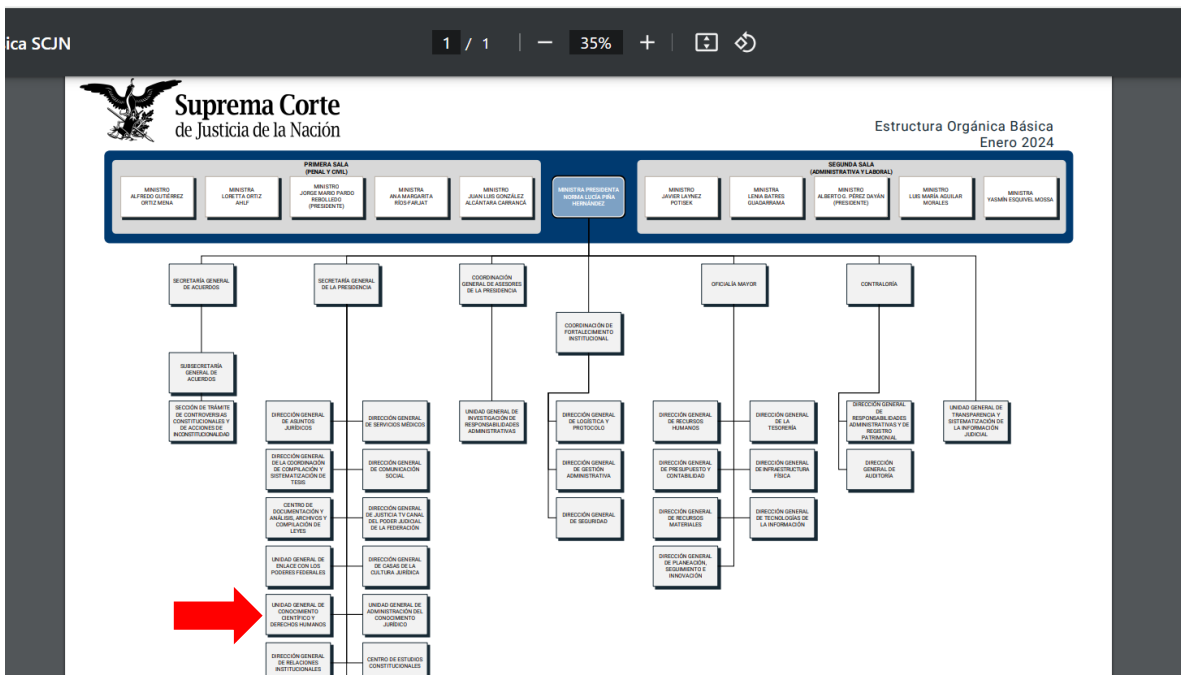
ica SCJN

1 / 1 | — 35% +

Suprema Corte de Justicia de la Nación

Estructura Orgánica Básica
Enero 2024

PRIMERA SALA
(PENAL Y CIVIL)

MINISTRO ALFREDO GUTIÉRREZ ORTIZ MENA

MINISTRA LORETTA ORTIZ AHLF

MINISTRO JORGE MARIO PARDO REBOLLEDO (PRESIDENTE)

MINISTRA ANA MARGARITA RÍOS FARJAT

MINISTRO JUAN LUIS GONZÁLEZ ALCÁNTARA CARRANCÁ

MINISTRA PRESIDENTA NORMA LUCÍA PIÑA HERNÁNDEZ

SEGUNDA SALA
(ADMINISTRATIVA Y LABORAL)

MINISTRO JAVIER LAYNEZ POTISEK

MINISTRA LENIA BATRES GUADARRAMA

MINISTRO ALBERTO G. PÉREZ DAYÁN (PRESIDENTE)

MINISTRA LUIS MARÍA AGUILAR MORALES

MINISTRA YASMÍN ESQUIVEL MOSSA

SECRETARÍA GENERAL DE ACUERDOS

SECRETARÍA GENERAL DE LA PRESIDENCIA

COORDINACIÓN GENERAL DE ASESORES DE LA PRESIDENCIA

OFICIALÍA MAYOR

CONTRALORÍA

COORDINACIÓN DE FORTALECIMIENTO INSTITUCIONAL

SUBSECRETARÍA GENERAL DE ACUERDOS

SECCIÓN DE TRÁMITE DE CONTROVERSIAS CONSTITUCIONALES Y DE ACCIONES DE INCONSTITUCIONALIDAD

DIRECCIÓN GENERAL DE ASUNTOS JURÍDICOS

DIRECCIÓN GENERAL DE SERVICIOS MÉDICOS

UNIDAD GENERAL DE INVESTIGACIÓN DE RESPONSABILIDADES ADMINISTRATIVAS

DIRECCIÓN GENERAL DE LOGÍSTICA Y PROTOCOLO

DIRECCIÓN GENERAL DE RECURSOS HUMANOS

DIRECCIÓN GENERAL DE LA TESORERÍA

DIRECCIÓN GENERAL DE RESPONSABILIDADES ADMINISTRATIVAS Y DE REGISTRO PATRIMONIAL

UNIDAD GENERAL DE TRANSPARENCIA Y SISTEMATIZACIÓN DE LA INFORMACIÓN JUDICIAL

DIRECCIÓN GENERAL DE LA COORDINACIÓN DE COMPILACIÓN Y SISTEMATIZACIÓN DE TESIS

DIRECCIÓN GENERAL DE COMUNICACIÓN SOCIAL

DIRECCIÓN GENERAL DE GESTIÓN ADMINISTRATIVA

DIRECCIÓN GENERAL DE PRESUPUESTO Y CONTABILIDAD

DIRECCIÓN GENERAL DE INFRAESTRUCTURA FÍSICA

DIRECCIÓN GENERAL DE AUDITORÍA

CENTRO DE DOCUMENTACIÓN Y ANÁLISIS, ARCHIVOS Y COMPILACIÓN DE LEYES

DIRECCIÓN GENERAL DE JUSTICIA TV CANAL DEL PODER JUDICIAL DE LA FEDERACIÓN

DIRECCIÓN GENERAL DE SEGURIDAD

DIRECCIÓN GENERAL DE RECURSOS MATERIALES

DIRECCIÓN GENERAL DE TECNOLOGÍAS DE LA INFORMACIÓN

UNIDAD GENERAL DE ENLACE CON LOS PODERES FEDERALES

DIRECCIÓN GENERAL DE CASAS DE LA CULTURA JURÍDICA

DIRECCIÓN GENERAL DE PLANEACIÓN, SEGUIMIENTO E INNOVACIÓN

UNIDAD GENERAL DE CONOCIMIENTO CIENTÍFICO Y DERECHOS HUMANOS

UNIDAD GENERAL DE ADMINISTRACIÓN DEL CONOCIMIENTO JURÍDICO

DIRECCIÓN GENERAL DE RELACIONES INSTITUCIONALES

CENTRO DE ESTUDIOS CONSTITUCIONALES